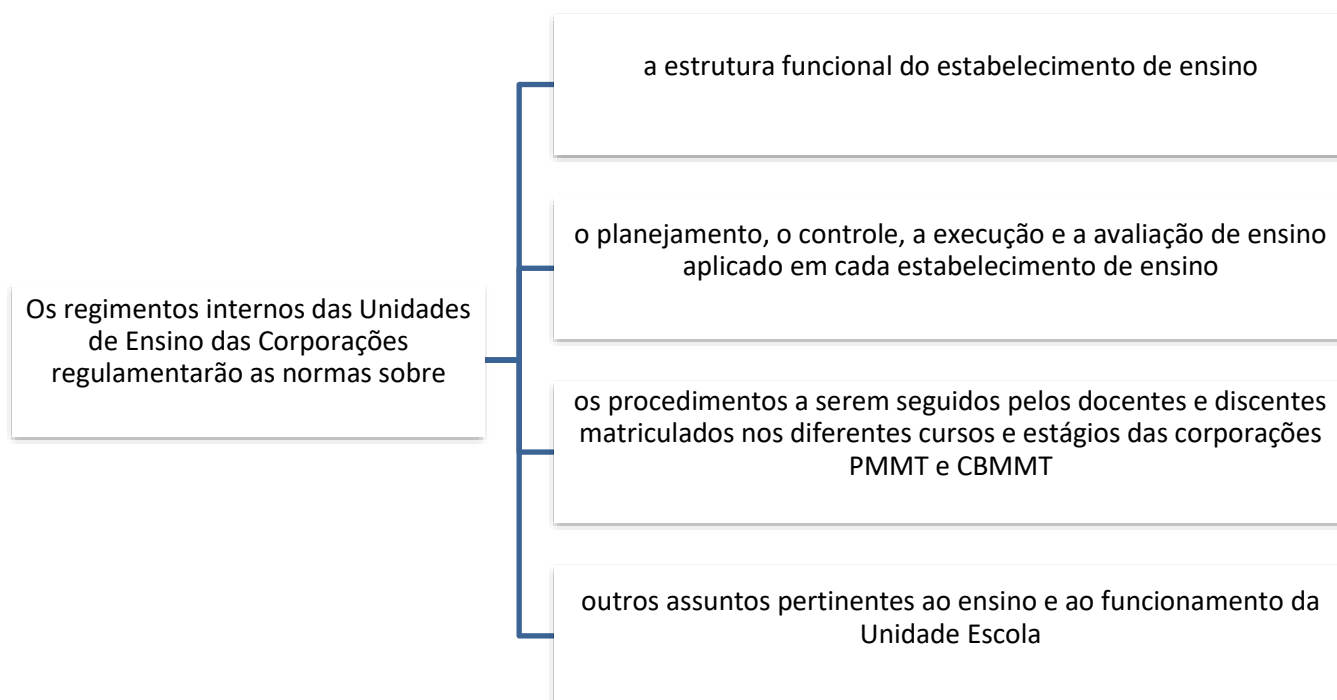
Os regimentos internos das Unidades de Ensino das Corporações regulamentarão as normas sobre

a estrutura funcional do estabelecimento de ensino

o planejamento, o controle, a execução e a avaliação de ensino aplicado em cada estabelecimento de ensino

os procedimentos a serem seguidos pelos docentes e discentes matriculados nos diferentes cursos e estágios das corporações PMMT e CBMMT

outros assuntos pertinentes ao ensino e ao funcionamento da Unidade Escola